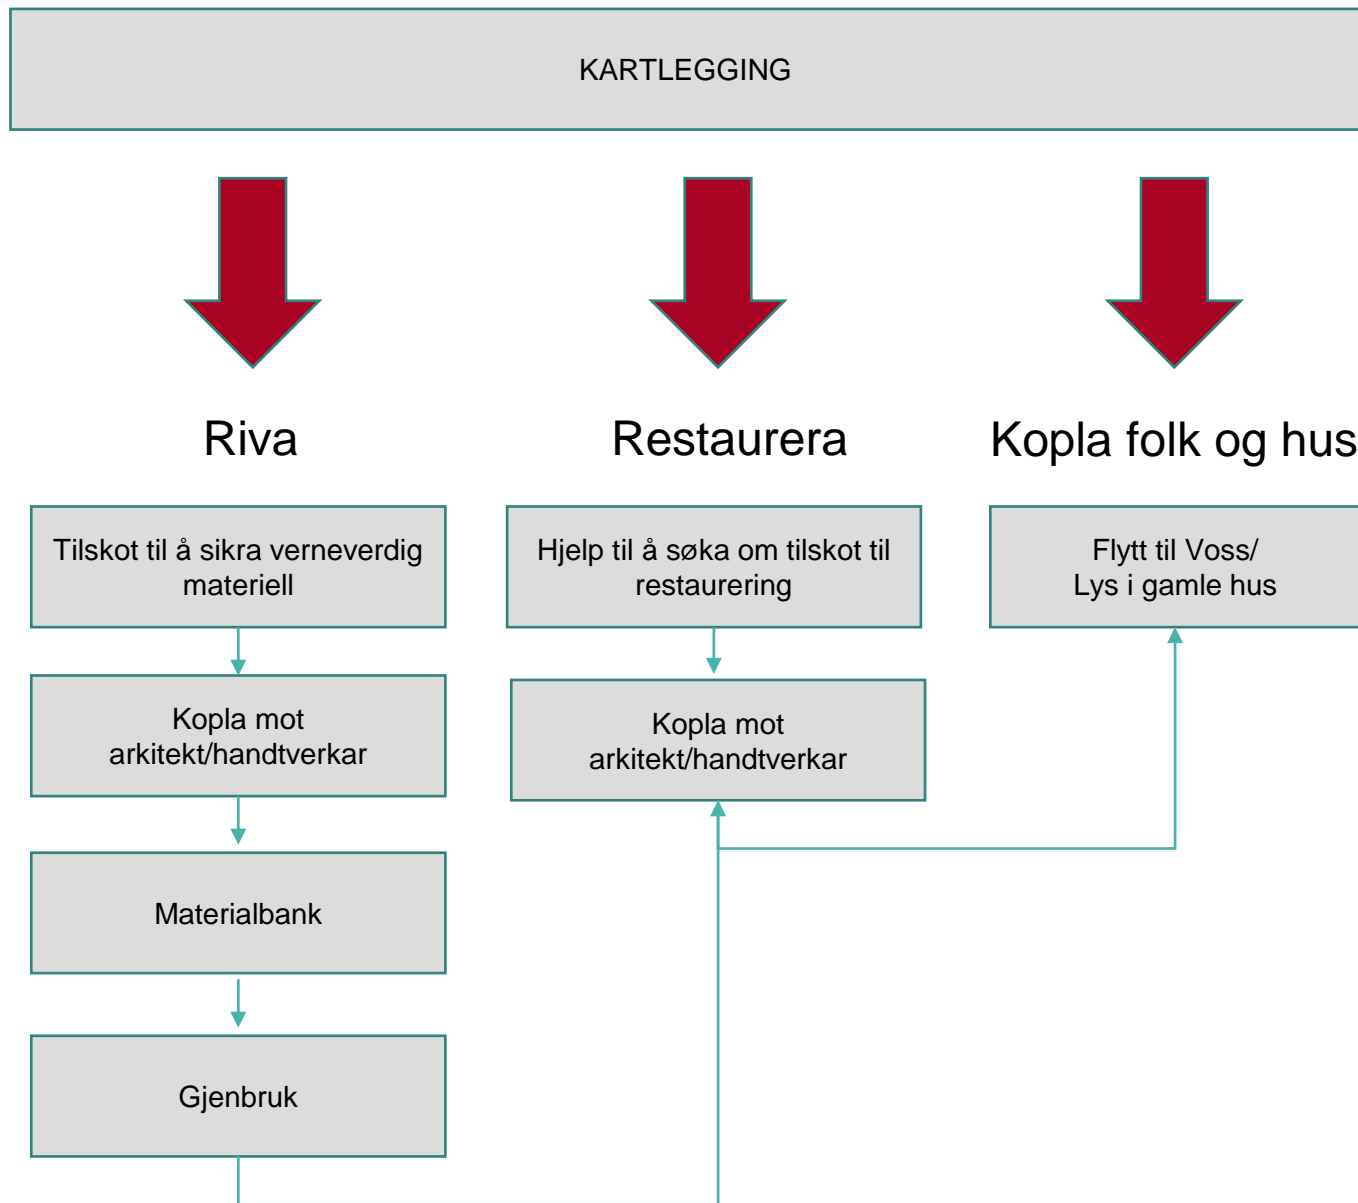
KARTLEGGING

Riva

Restaurera

Kopla folk og hus

Tilskot til å sikra verneverdig materiell

Kopla mot arkitekt/handtverkar

Materialbank

Gjenbruk

Hjelp til å søka om tilskot til restaurering

Kopla mot arkitekt/handtverkar

Flytt til Voss/ Lys i gamle hus